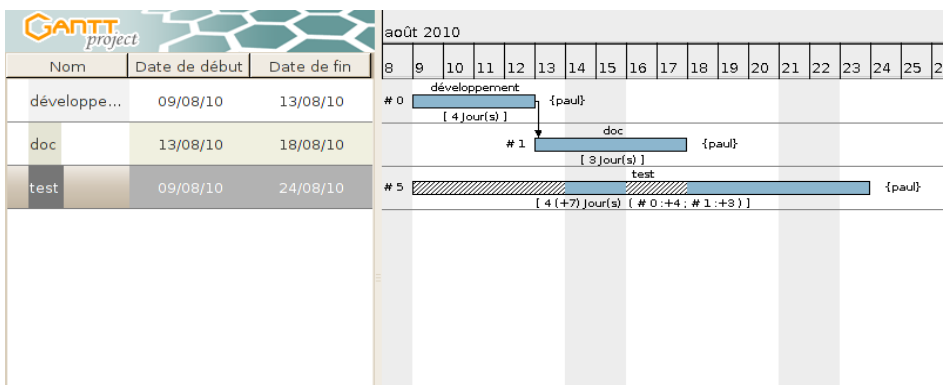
GANTT project

| Nom | Date de début | Date de fin |
|---|---|---|
| développe... | 09/08/10 | 13/08/10 |
| doc | 13/08/10 | 18/08/10 |
| test | 09/08/10 | 24/08/10 |

août 2010

8 9 10 11 12 13 14 15 16 17 18 19 20 21 22 23 24 25 2

# 0 développement {paul}
[ 4 Jour(s) ]

# 1 doc {paul}
[ 3 Jour(s) ]

# 5 test {paul}
[ 4 (+7) Jour(s) ( # 0 :+4 ; # 1 :+3 ) ]